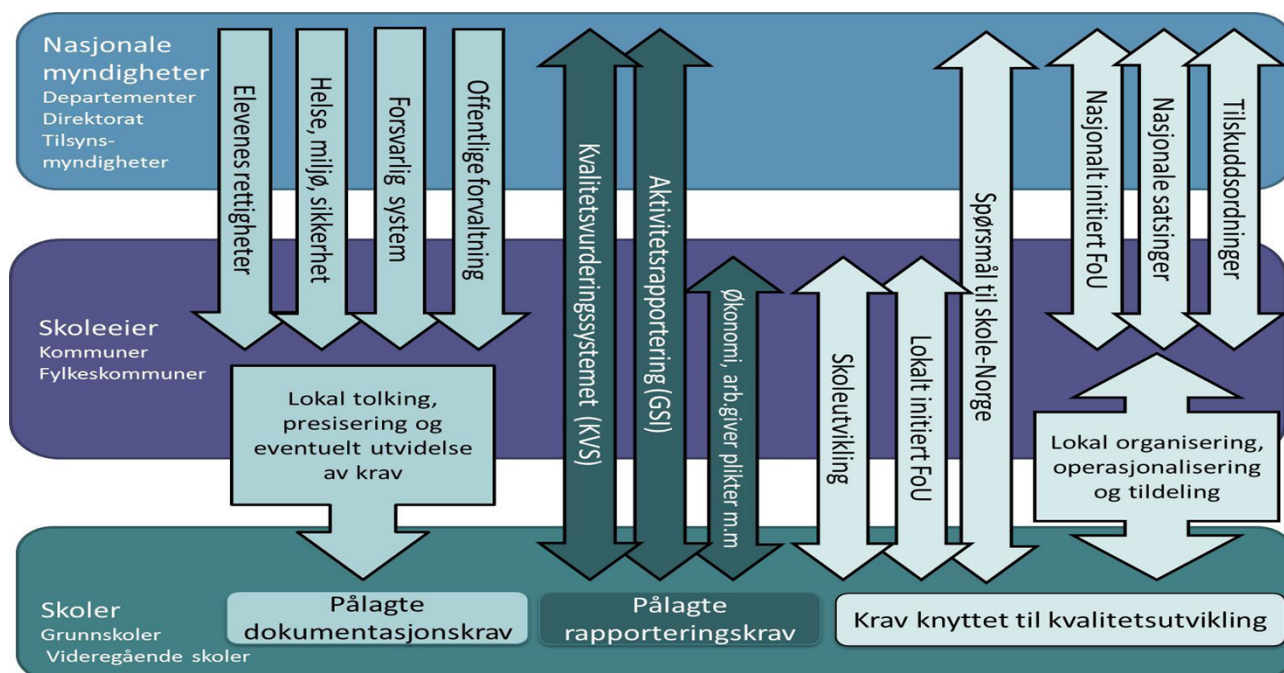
Nasjonale myndigheter
Departementer
Direktorat
Tilsyns-myndigheter

Elevenes rettigheter

Helse, miljø, sikkerhet

Forsvarlig system

Offentlige forvaltning

Kvalitetsvurderingssystemet (KVS)

Aktivitetsrapportering (GSI)

Økonomi, arb.giver plikter m.m

Skoleutvikling

Lokalt initiert FoU

Spørsmål til skole-Norge

Nasjonalt initiert FoU

Nasjonale satsinger

Tilskuddsordninger

Skoleeier
Kommuner
Fylkeskommuner

Lokal tolking, presisering og eventuelt utvidelse av krav

Lokal organisering, operasjonalisering og tildeling

Skoler
Grunnskoler
Videregående skoler

Pålagte dokumentasjonskrav

Pålagte rapporteringskrav

Krav knyttet til kvalitetsutvikling